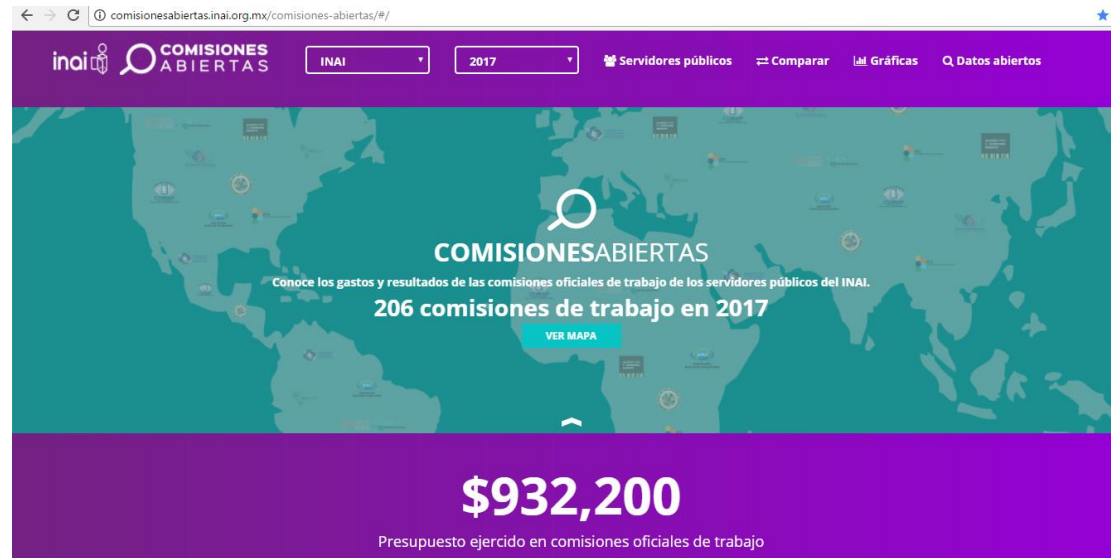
comisionesabiertas.inai.org.mx/comisiones-abiertas/#/

inai COMISIONES ABIERTAS

INAI

2017

Servidores públicos

Comparar

Gráficas

Datos abiertos

COMISIONESABIERTAS

Conoce los gastos y resultados de las comisiones oficiales de trabajo de los servidores públicos del INAI.

206 comisiones de trabajo en 2017

VER MAPA

$932,200

Presupuesto ejercido en comisiones oficiales de trabajo